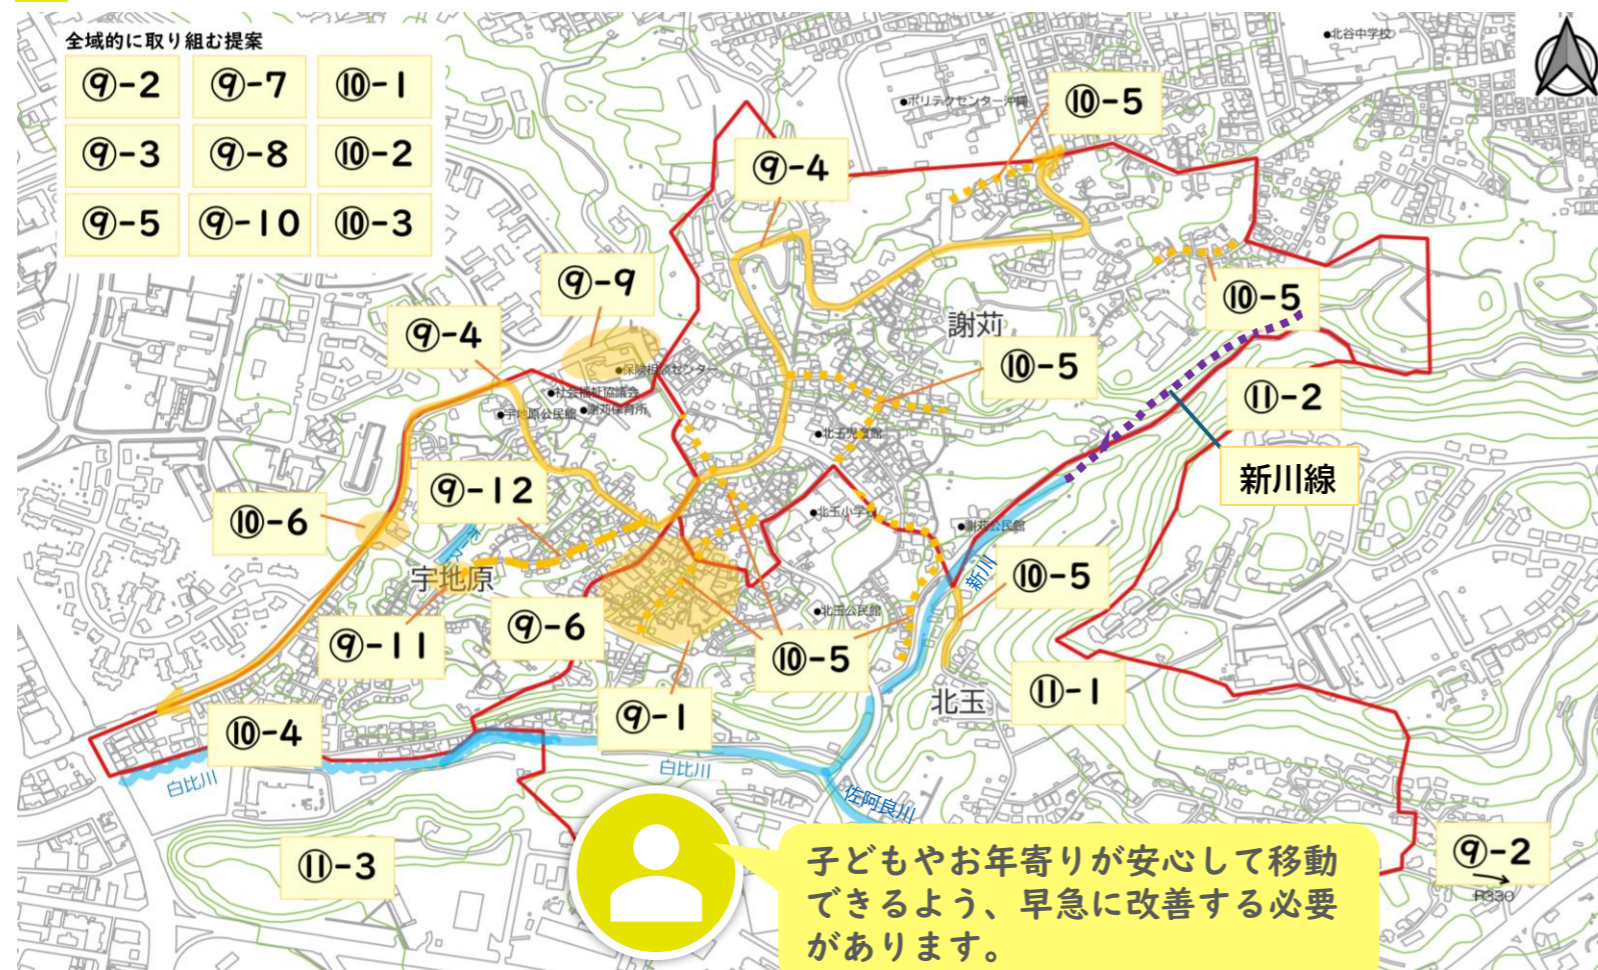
全域的に取り組む提案

| ⑨-2 | ⑨-7 | ⑩-1 |
|---|---|---|
| ⑨-3 | ⑨-8 | ⑩-2 |
| ⑨-5 | ⑨-10 | ⑩-3 |

北谷中学校

ポリテクセンター沖縄

⑩-5

⑨-4

⑨-9

⑨-4

⑩-5

謝苅

⑩-5

保険相談センター

社会福祉協議会

宇地原公民館

謝苅体育所

北玉児童館

⑪-2

新川線

⑨-12

⑩-6

北玉小学校

謝苅公民館

宇地原

新川

⑩-5

北玉公民館

⑨-11

⑨-6

⑩-5

北玉

⑪-1

⑨-1

⑩-4

白比川

白比川

佐阿良川

⑪-3

子どもやお年寄りが安心して移動できるよう、早急に改善する必要があります。

⑨-2

R330